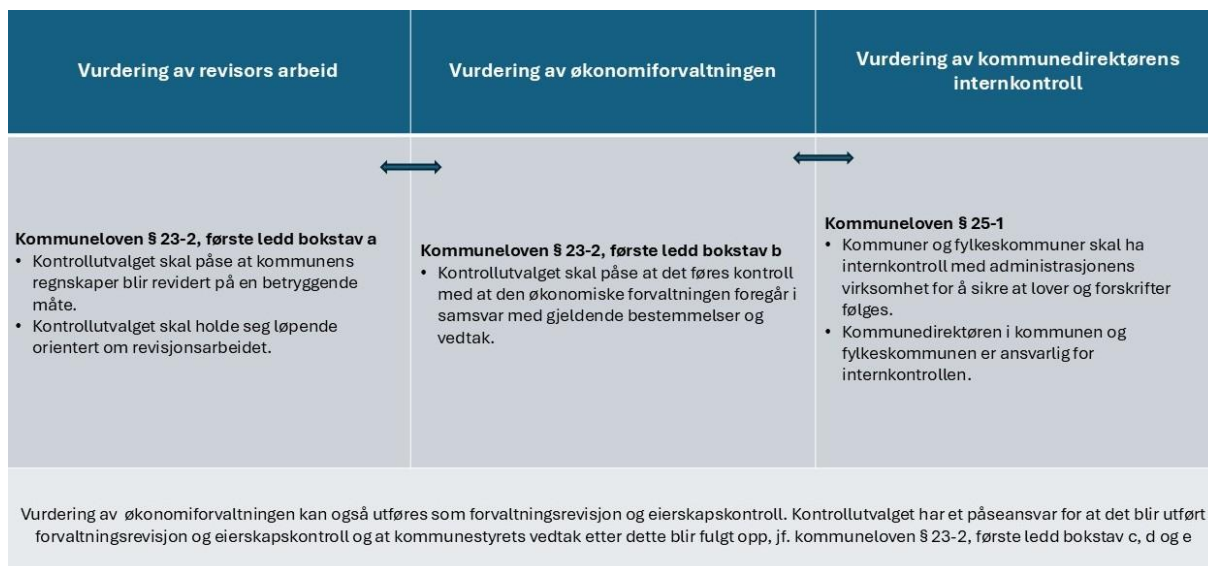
Vurdering av revisors arbeid

Vurdering av økonomiforvaltningen

Vurdering av kommunedirektørens internkontroll

Kommuneloven § 23-2, første ledd bokstav a
• Kontrollutvalget skal påse at kommunens regnskaper blir revidert på en betryggende måte.
• Kontrollutvalget skal holde seg løpende orientert om revisjonsarbeidet.

Kommuneloven § 23-2, første ledd bokstav b
• Kontrollutvalget skal påse at det føres kontroll med at den økonomiske forvaltningen foregår i samsvar med gjeldende bestemmelser og vedtak.

Kommuneloven § 25-1
• Kommuner og fylkeskommuner skal ha internkontroll med administrasjonens virksomhet for å sikre at lover og forskrifter følges.
• Kommunedirektøren i kommunen og fylkeskommunen er ansvarlig for internkontrollen.

Vurdering av økonomiforvaltningen kan også utføres som forvaltningsrevisjon og eierskapskontroll. Kontrollutvalget har et påseansvar for at det blir utført forvaltningsrevisjon og eierskapskontroll og at kommunestyrets vedtak etter dette blir fulgt opp, jf. kommuneloven § 23-2, første ledd bokstav c, d og e